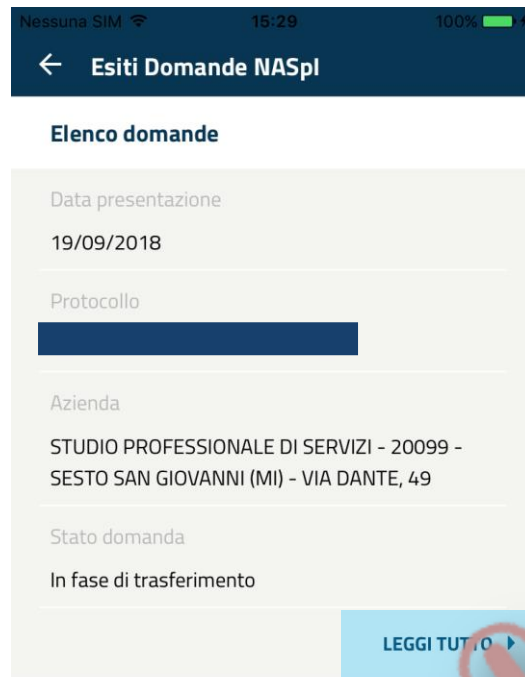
Nessuna SIM 15:29 100%

Esiti Domande NASpI

Elenco domande

Data presentazione

19/09/2018

Protocollo

Azienda

STUDIO PROFESSIONALE DI SERVIZI - 20099 - SESTO SAN GIOVANNI (MI) - VIA DANTE, 49

Stato domanda

In fase di trasferimento

LEGGI TUT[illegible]O